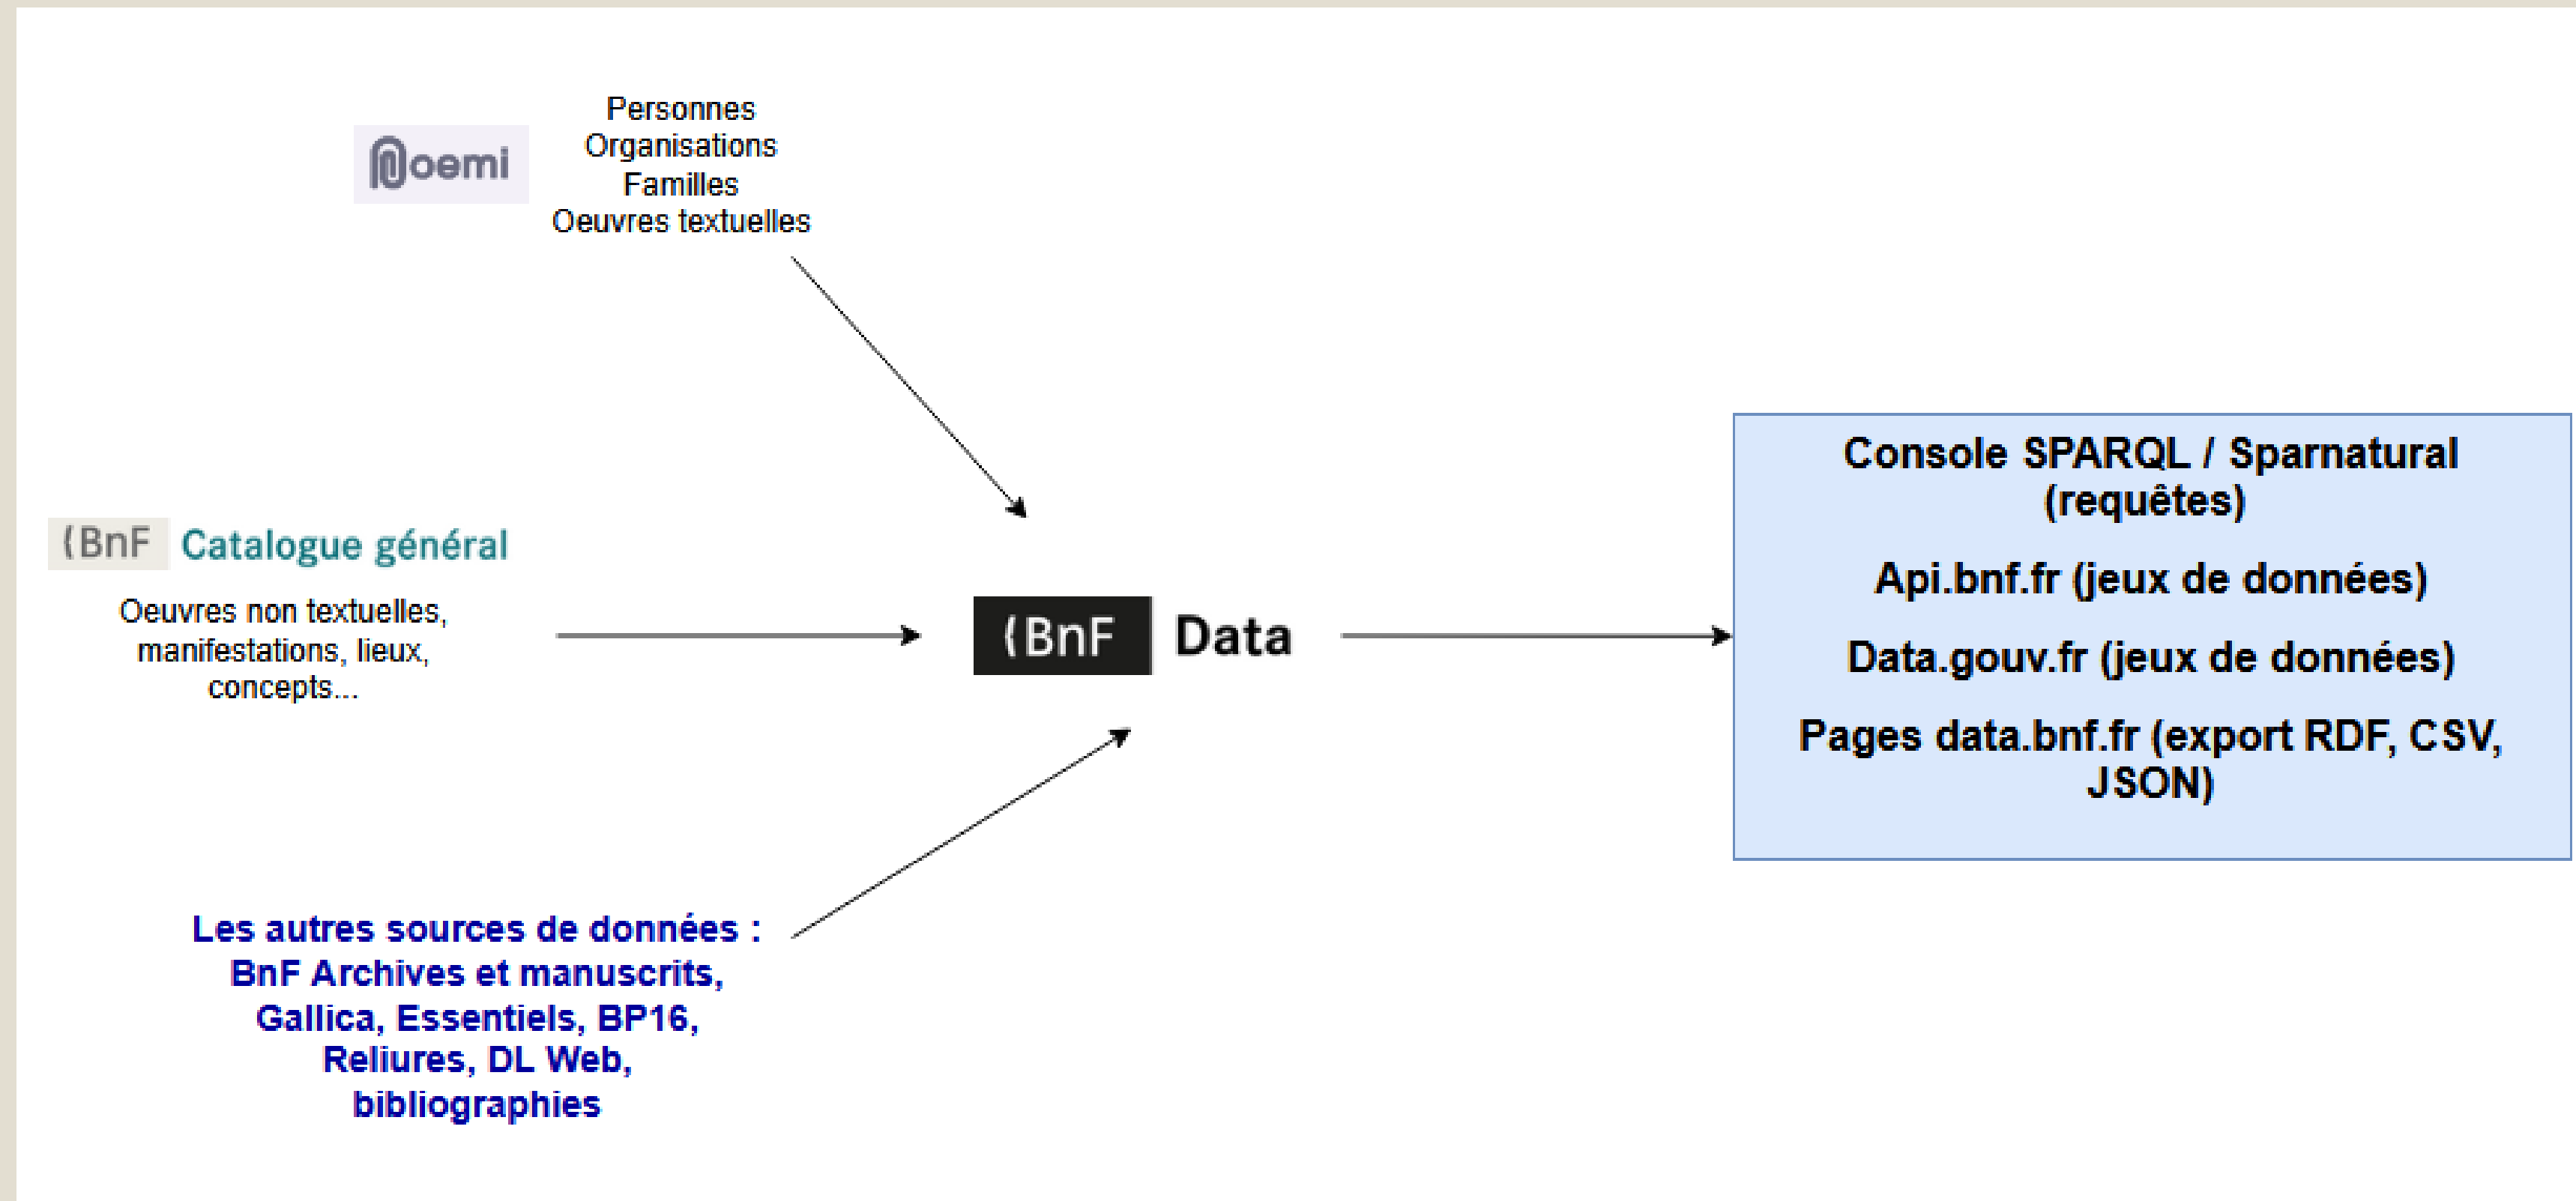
Noemi

Personnes
Organisations
Familles
Oeuvres textuelles

(BnF Catalogue général

Oeuvres non textuelles, manifestations, lieux, concepts...

(BnF Data

Les autres sources de données : BnF Archives et manuscrits, Gallica, Essentiels, BP16, Reliures, DL Web, bibliographies

Console SPARQL / Sparnatural (requêtes)

Api.bnf.fr (jeux de données)

Data.gouv.fr (jeux de données)

Pages data.bnf.fr (export RDF, CSV, JSON)